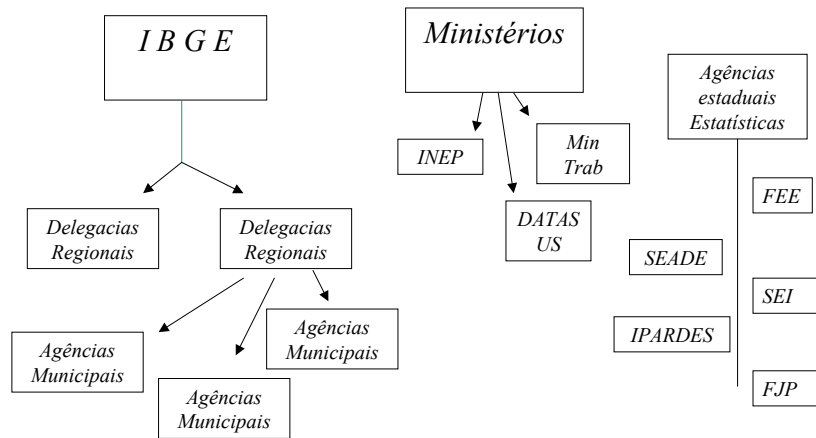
I B G E

Delegacias Regionais

Delegacias Regionais

Agências Municipais

Agências Municipais

Agências Municipais

Ministérios

INEP

Min Trab

DATAS US

Agências estaduais Estatísticas

FEE

SEADE

SEI

IPARDES

FJP